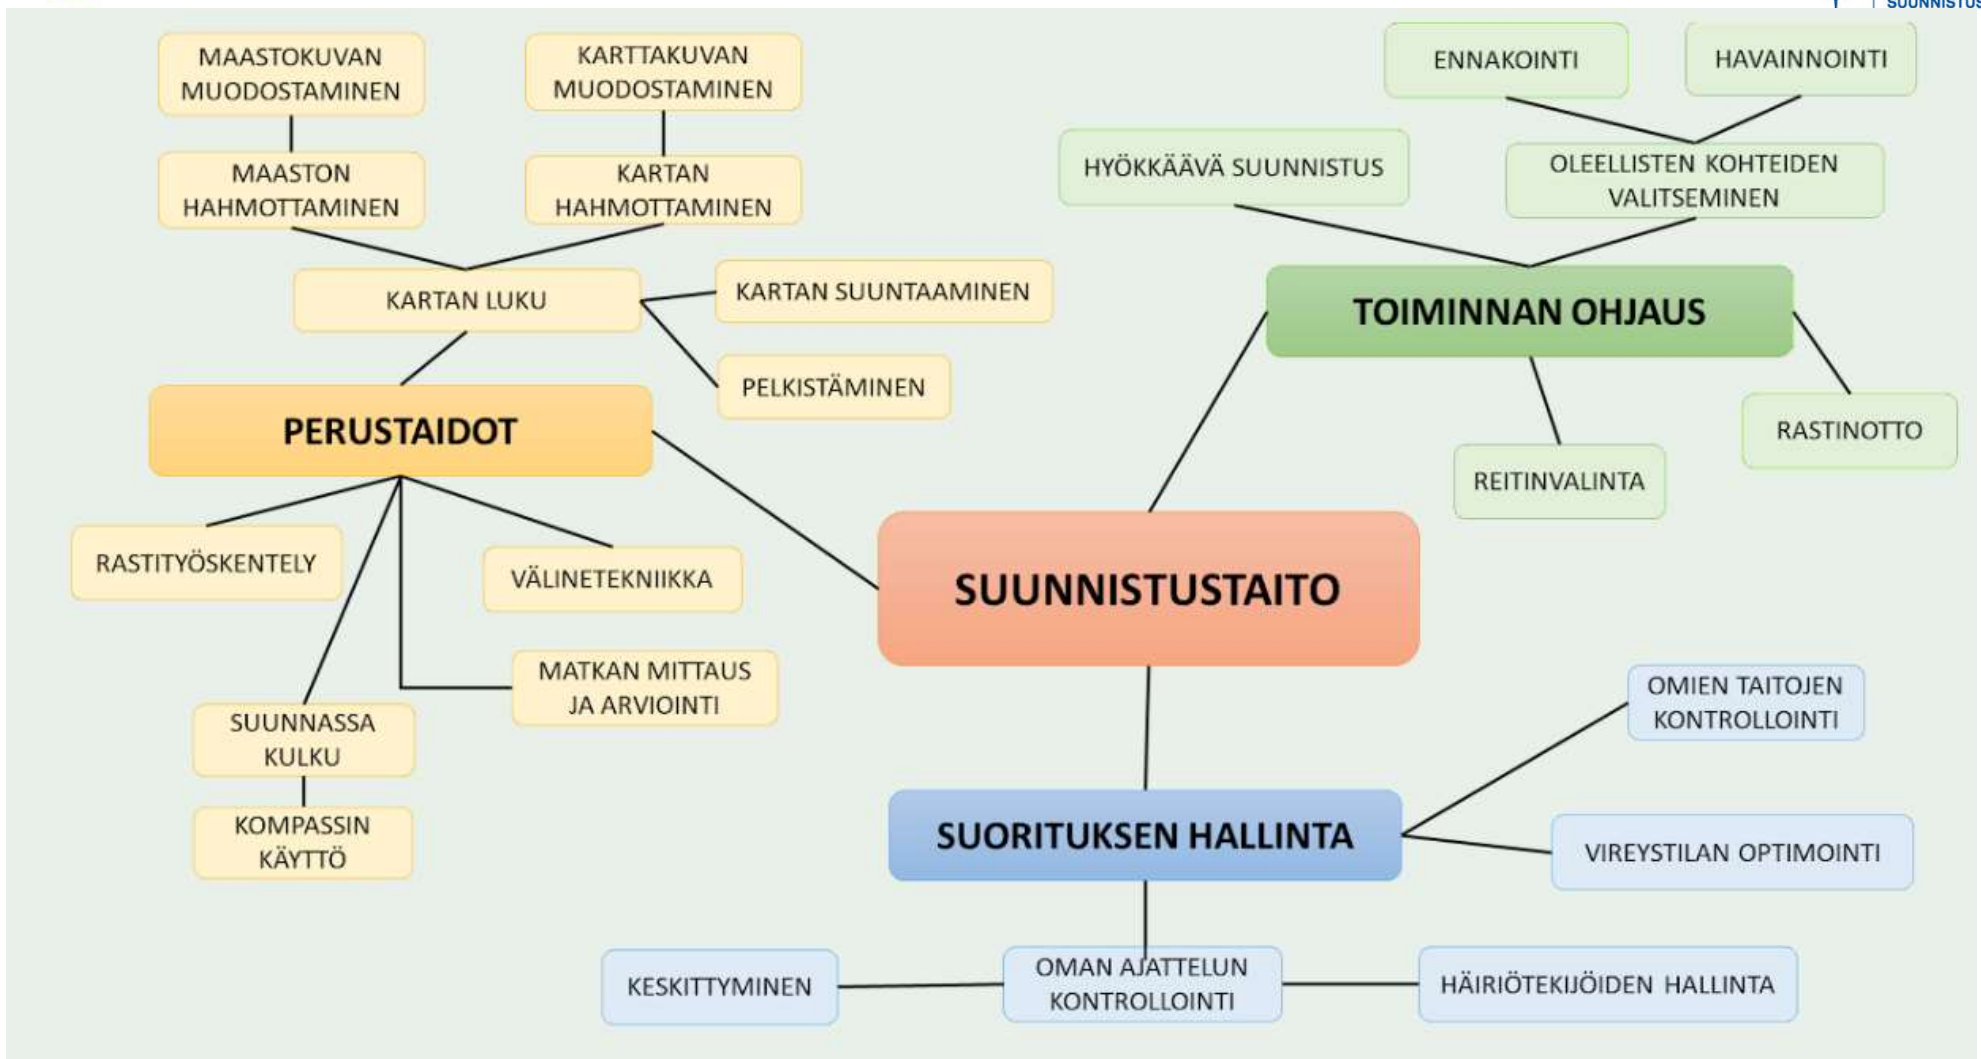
SUUNNISTUS

MAASTOKUVAN MUODOSTAMINEN

KARTTAKUVAN MUODOSTAMINEN

MAASTON HAHMOTTAMINEN

KARTAN HAHMOTTAMINEN

KARTAN LUKU

KARTAN SUUNTAAMINEN

PELKISTÄMINEN

PERUSTAIDOT

RASTITYÖSKENTELY

VÄLINETEKNIIKKA

MATKAN MITTAUS JA ARVIOINTI

SUUNNASSA KULKU

KOMPASSIN KÄYTTÖ

ENNAKOINTI

HAVAINNOINTI

HYÖKKÄÄVÄ SUUNNISTUS

OLEELLISTEN KOHTEIDEN VALITSEMINEN

TOIMINNAN OHJAUS

RASTINOTTO

REITINVALINTA

SUUNNISTUSTAITO

OMIEN TAITOJEN KONTROLLOINTI

SUORITUKSEN HALLINTA

VIREYSTILAN OPTIMOINTI

KESKITTYMINEN

OMAN AJATTELUN KONTROLLOINTI

HÄIRIÖTEKIJÖIDEN HALLINTA